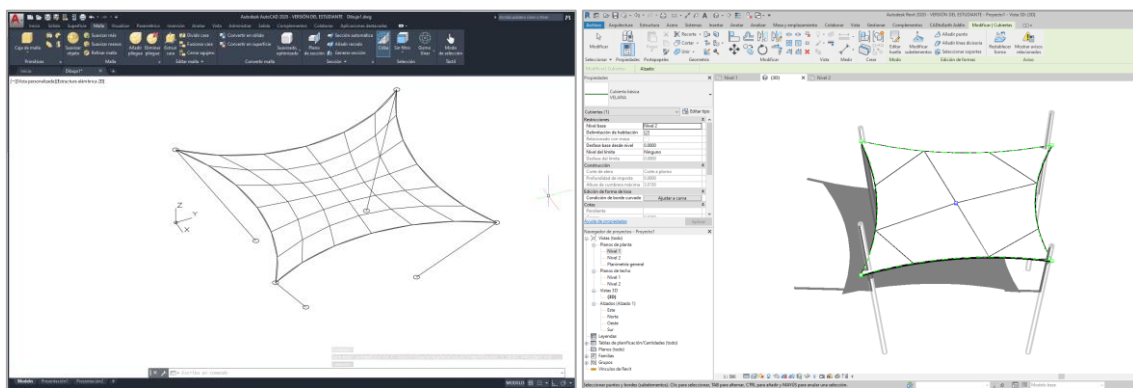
Autodesk AutoCAD 2020 - VERSION DEL ESTUDIANTE Dibujo1.dwg

Inicio Sólido Superficie Malla Visualizar Parametrizar Insertar Anotar Vista Administrar Salida Complementos Colaborar Aplicaciones destacadas

Caja de malla Suavizar objeto Suavizar más Suavizar menos Refinar malla Añadir pliegue Eliminar pliegue Extruir cara Dividir cara Fusionar cara Cerrar agujero Convertir en sólido Convertir en superficie Suavizado, optimizado Plano de sección Sección automática Añadir recorte Generar sección Culling Sin filtro Gizmo Mover Modo de selección

Primitivas Malla Editar malla Convertir malla Sección Selección Tactil

Inicio Dibujo1*

[-][Vista personalizada][Estructura alámbrica 2D]

Escriba un comando

Modelo Presentación1 Presentación2

MODELO

Autodesk Revit 2020 - VERSION DEL ESTUDIANTE - Proyecto1 - Vista 3D: {3D}

Archivo Arquitectura Estructura Acero Sistemas Insertar Anotar Analizar Masa y emplazamiento Colaborar Vista Gestionar Complementos CADtoEarth Addin Modificar | Cubiertas

Modificar Seleccionar Propiedades Portapapeles Geometría Modificar Vista Medir Crear Modo Editar huella Modificar subelementos Añadir punto Añadir línea divisoria Seleccionar soportes Edición de formas Restablecer forma Mostrar anexos relacionados Anexo

Propiedades

Cubierta básica 

Cubiertas (1) Editar tipo

Restricciones
Nivel base Nivel 2
Delimitación de habitación
Relacionado con masa
Desfase base desde nivel 0.0000
Nivel de límite Ninguno
Desfase del límite 0.0000
Construcción
Corte de alero Corte a plomo
Profundidad de imposta 0.0000
Altura de cumbrera máxima 0.0730
Edición de formas de losa
Condición de borde curvado Ajustar a curva
Cotas
Pendiente

Ayuda de propiedades Aplicar

Navegador de proyectos - Proyecto1
Vistas (todo)
Planos de planta
Nivel 1
Nivel 2
Planimetría general
Planos de techo
Nivel 1
Nivel 2
Vistas 3D
{3D}
Alzados (Alzado 1)
Este
Norte
Oeste
Sur
Leyendas
Tablas de planificación/Cantidades (todo)
Planos (todo)
Familias
Grupos
Vínculos de Revit

Nivel 1 {3D} Nivel 2

1 : 100

Seleccione puntos y bordes (subelementos). Clic para seleccionar, TAB para alternar, CTRL para añadir y MAYÚS para anular una selección.

Modelo base